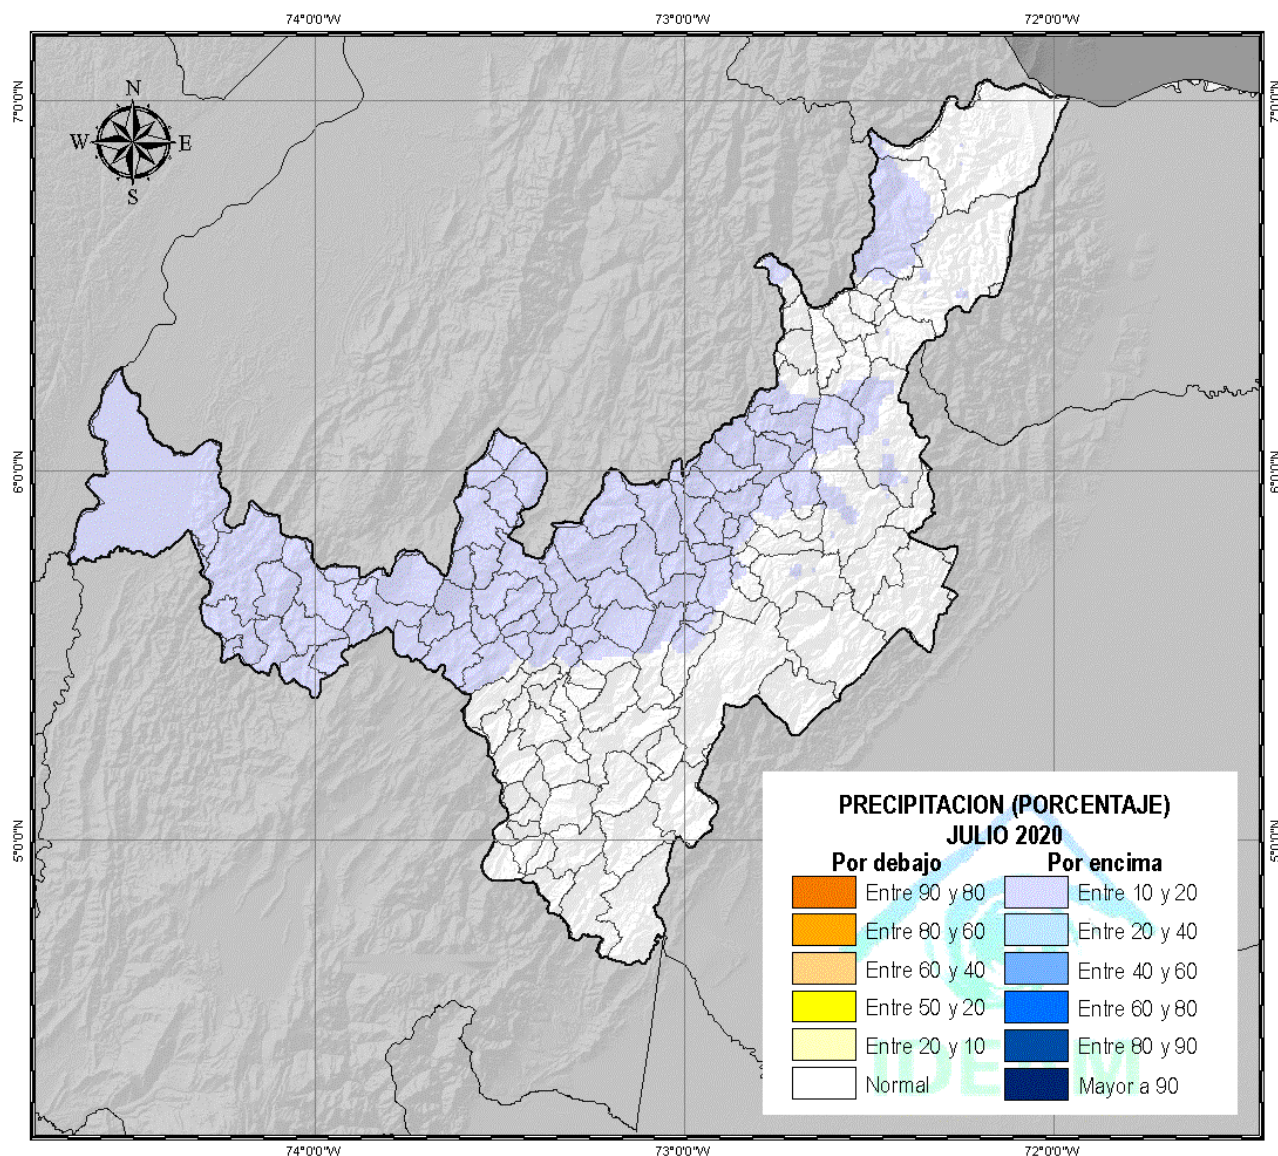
74°0'0"W 73°0'0"W 72°0'0"W

7°0'0"N 6°0'0"N 5°0'0"N

N
W E
S

PRECIPITACION (PORCENTAJE)
JULIO 2020

| Por debajo | Por encima |
|---|---|
| Entre 90 y 80 | Entre 10 y 20 |
| Entre 80 y 60 | Entre 20 y 40 |
| Entre 60 y 40 | Entre 40 y 60 |
| Entre 50 y 20 | Entre 60 y 80 |
| Entre 20 y 10 | Entre 80 y 90 |
| Normal | Mayor a 90 |

IDEAM

74°0'0"W 73°0'0"W 72°0'0"W

7°0'0"N 6°0'0"N 5°0'0"N